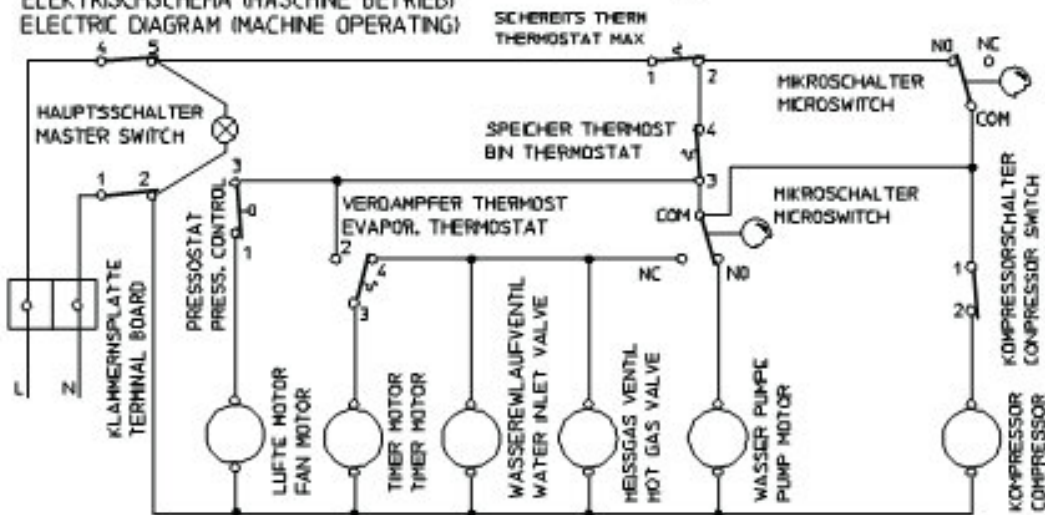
ELEKTRISCHSCHEMA (MASCHINE BETRIEB)
ELECTRIC DIAGRAM (MACHINE OPERATING)

SCHEREITS THERM
THERMOSTAT MAX

4 5

1 2

NO NC
C

MIKROSCHALTER
MICROSWITCH

COM

HAUPTSSCHALTER
MASTER SWITCH

SPEICHER THERMOST
BIN THERMOSTAT

4

1 2

3

3

PRESSOSTAT
PRESS. CONTROL

0

1

VERDAMPFER THERMOST
EVAPOR. THERMOSTAT

2

4

3

NC

COM

MIKROSCHALTER
MICROSWITCH

NO

KOMPRESSORSCHALTER
COMPRESSOR SWITCH

1

2

KLAMMERNSPLATTE
TERMINAL BOARD

L

N

LUFTE MOTOR
FAN MOTOR

TIMER MOTOR
TIMER MOTOR

WASSEREINLAUFVENTIL
WATER INLET VALVE

HEISSGAS VENTIL
HOT GAS VALVE

WASSER PUMPE
PUMP MOTOR

KOMPRESSOR
COMPRESSOR